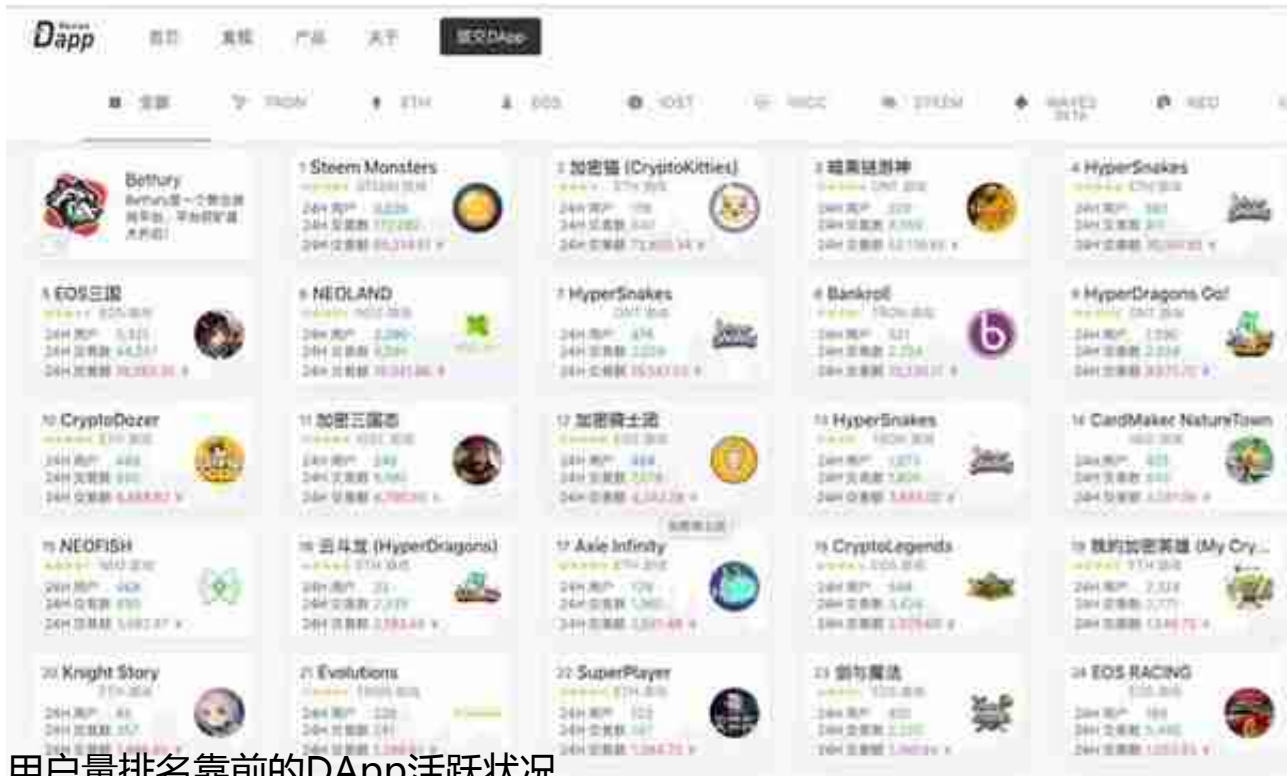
Dapp 首页 攻略 产品 关于 提交DApp

全部 TRON ETH EOS IOST NKC STEEM WAVES NEO

Bethury
Bethury是一个整合游戏平台，平台挖矿正火热进行！

1 Steem Monsters
24H 用户 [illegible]
24H 交易数 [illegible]
24H 交易额 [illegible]

2 加密猫 (CryptoKitties)
24H 用户 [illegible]
24H 交易数 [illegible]
24H 交易额 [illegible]

3 暗黑链游神
24H 用户 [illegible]
24H 交易数 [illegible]
24H 交易额 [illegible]

4 HyperSnakes
24H 用户 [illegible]
24H 交易数 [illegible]
24H 交易额 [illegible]

5 EOS三国
24H 用户 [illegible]
24H 交易数 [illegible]
24H 交易额 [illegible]

6 NEOLAND
24H 用户 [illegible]
24H 交易数 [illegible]
24H 交易额 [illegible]

7 HyperSnakes
24H 用户 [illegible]
24H 交易数 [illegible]
24H 交易额 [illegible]

8 Bankroll
24H 用户 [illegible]
24H 交易数 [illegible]
24H 交易额 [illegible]

9 HyperDragons Go!
24H 用户 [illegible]
24H 交易数 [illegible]
24H 交易额 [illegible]

10 CryptoDozer
24H 用户 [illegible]
24H 交易数 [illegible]
24H 交易额 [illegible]

11 加密三国志
24H 用户 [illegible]
24H 交易数 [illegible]
24H 交易额 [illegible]

12 加密骑士团
24H 用户 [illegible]
24H 交易数 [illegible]
24H 交易额 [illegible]

13 HyperSnakes
24H 用户 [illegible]
24H 交易数 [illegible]
24H 交易额 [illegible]

14 CardMaker NatureTown
24H 用户 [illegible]
24H 交易数 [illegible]
24H 交易额 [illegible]

15 NEOFISH
24H 用户 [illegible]
24H 交易数 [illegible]
24H 交易额 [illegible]

16 云斗龙 (HyperDragons)
24H 用户 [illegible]
24H 交易数 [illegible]
24H 交易额 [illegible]

17 Axie Infinity
24H 用户 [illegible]
24H 交易数 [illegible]
24H 交易额 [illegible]

18 CryptoLegends
24H 用户 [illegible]
24H 交易数 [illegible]
24H 交易额 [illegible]

19 我的加密英雄 (My Cry...
24H 用户 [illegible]
24H 交易数 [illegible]
24H 交易额 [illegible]

20 Knight Story
24H 用户 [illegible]
24H 交易数 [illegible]
24H 交易额 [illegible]

21 Evolutions
24H 用户 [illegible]
24H 交易数 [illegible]
24H 交易额 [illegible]

22 SuperPlayer
24H 用户 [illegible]
24H 交易数 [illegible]
24H 交易额 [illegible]

23 剑与魔法
24H 用户 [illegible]
24H 交易数 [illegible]
24H 交易额 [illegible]

24 EOS RACING
24H 用户 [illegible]
24H 交易数 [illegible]
24H 交易额 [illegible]

用户量排名靠前的DApp活跃状况